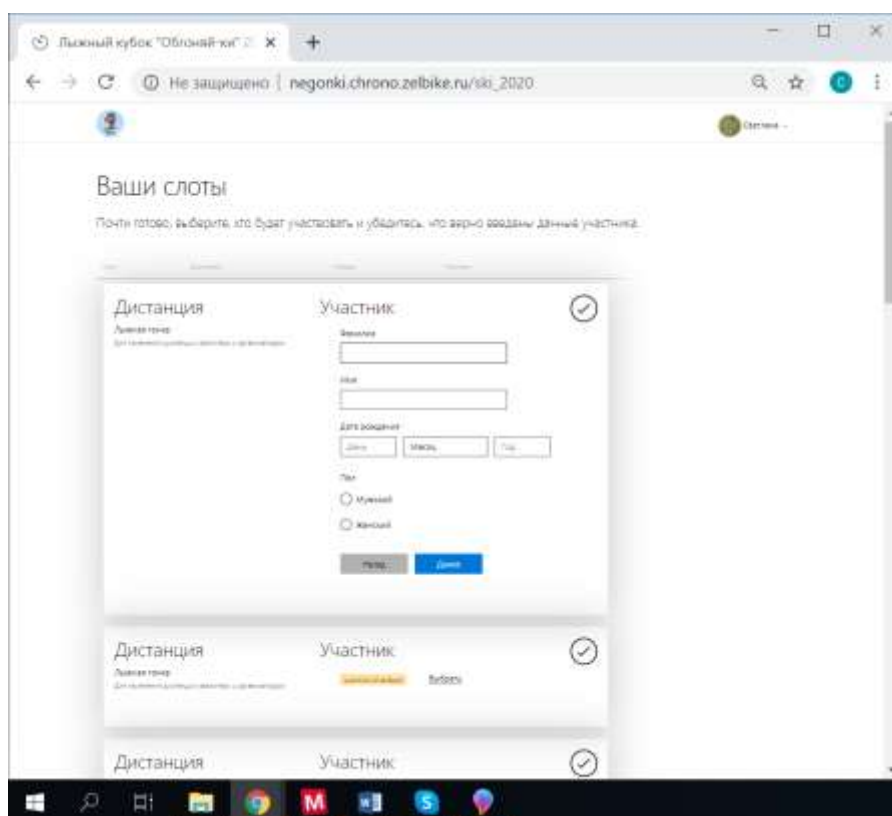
Лыжный кубок "Обгоняй-ка" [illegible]

Не защищено | negonki.chrono.zelbike.ru/ski_2020

Светлана

Ваши слоты

Почти готово, выберите, кто будет участвовать и убедитесь, что верно введены данные участника.

Дистанция
Лыжная гонка
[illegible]

Участник
Фамилия
Имя
Дата рождения
День
Месяц
Год
Пол
Мужской
Женский
Назад
Далее

Дистанция
Лыжная гонка
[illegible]

Участник
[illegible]
Выбрать

Дистанция

Участник